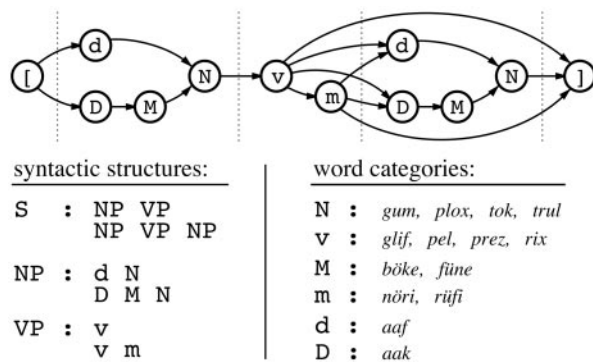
[ d D M N v m d D M N ]

syntactic structures:

S : NP VP
NP VP NP

NP : d N
D M N

VP : v
v m

word categories:

N : gum, plox, tok, trul
v : glif, pel, prez, rix
M : böke, füne
m : nöri, rüfi
d : aaf
D : aak